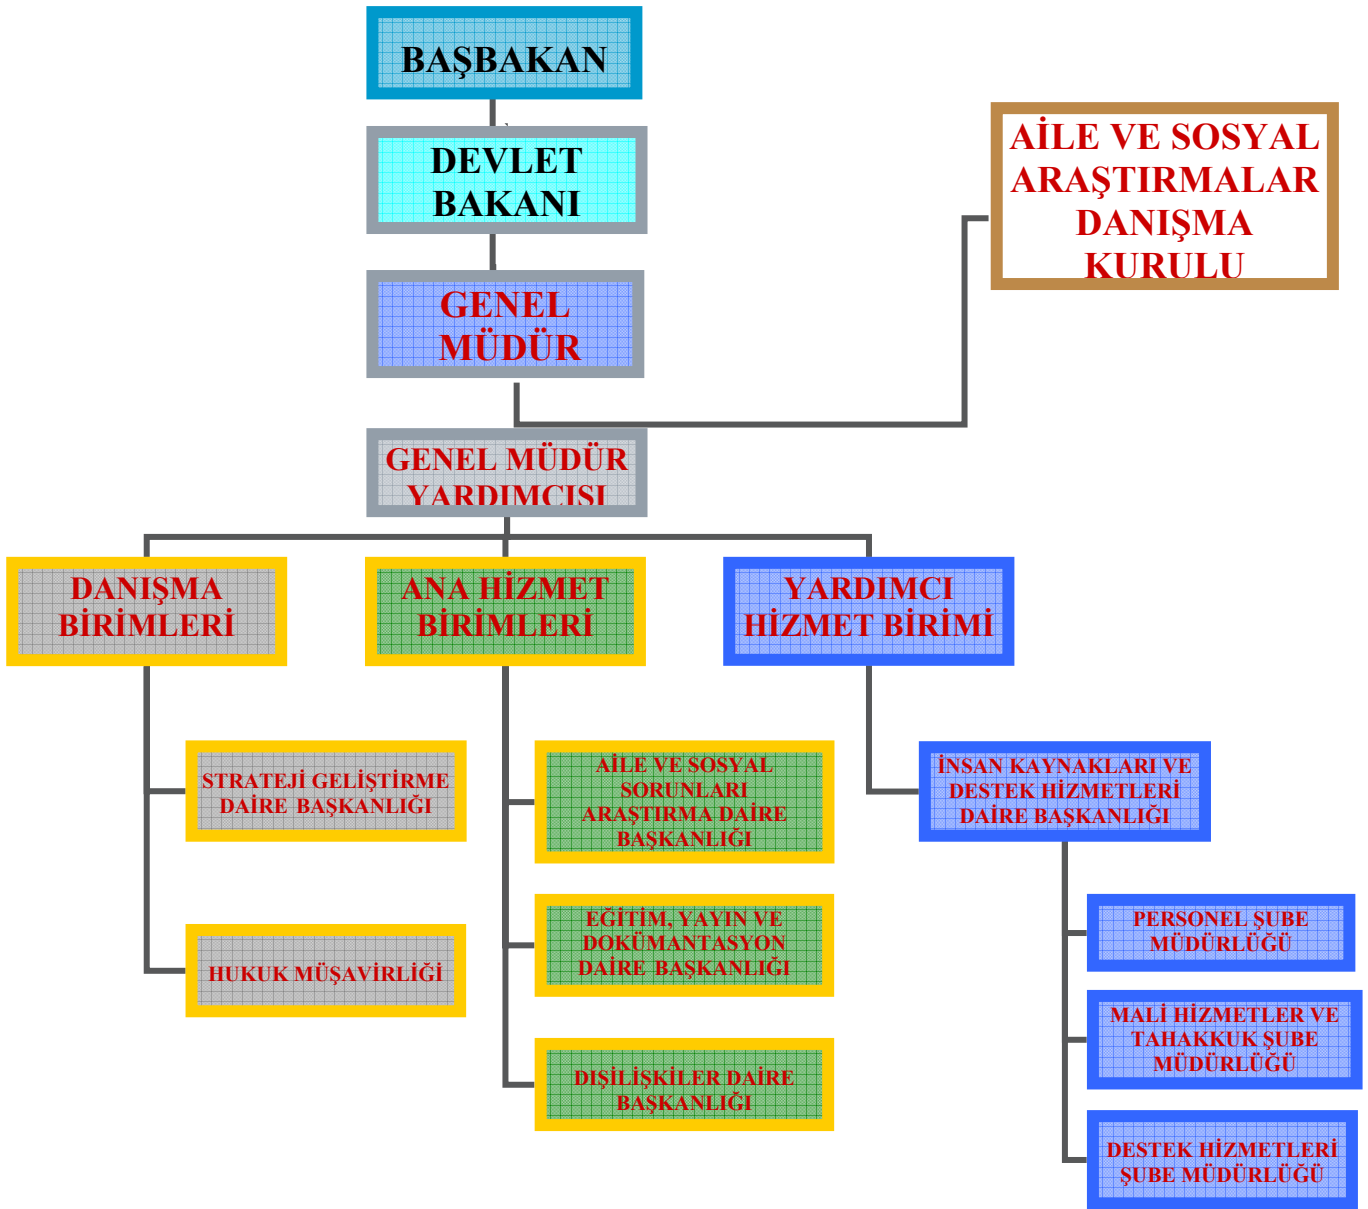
BAŞBAKAN

DEVLET BAKANI

GENEL MÜDÜR

AİLE VE SOSYAL ARAŞTIRMALAR DANIŞMA KURULU

GENEL MÜDÜR YARDIMCISI

DANIŞMA BİRİMLERİ

ANA HİZMET BİRİMLERİ

YARDIMCI HİZMET BİRİMİ

STRATEJİ GELİŞTİRME DAİRE BAŞKANLIĞI

HUKUK MÜŞAVİRLİĞİ

AİLE VE SOSYAL SORUNLARI ARAŞTIRMA DAİRE BAŞKANLIĞI

EĞİTİM, YAYIN VE DOKÜMANTASYON DAİRE BAŞKANLIĞI

DIŞİLİŞKİLER DAİRE BAŞKANLIĞI

İNSAN KAYNAKLARI VE DESTEK HİZMETLERİ DAİRE BAŞKANLIĞI

PERSONEL ŞUBE MÜDÜRLÜĞÜ

MALİ HİZMETLER VE TAHAKKUK ŞUBE MÜDÜRLÜĞÜ

DESTEK HİZMETLERİ ŞUBE MÜDÜRLÜĞÜ